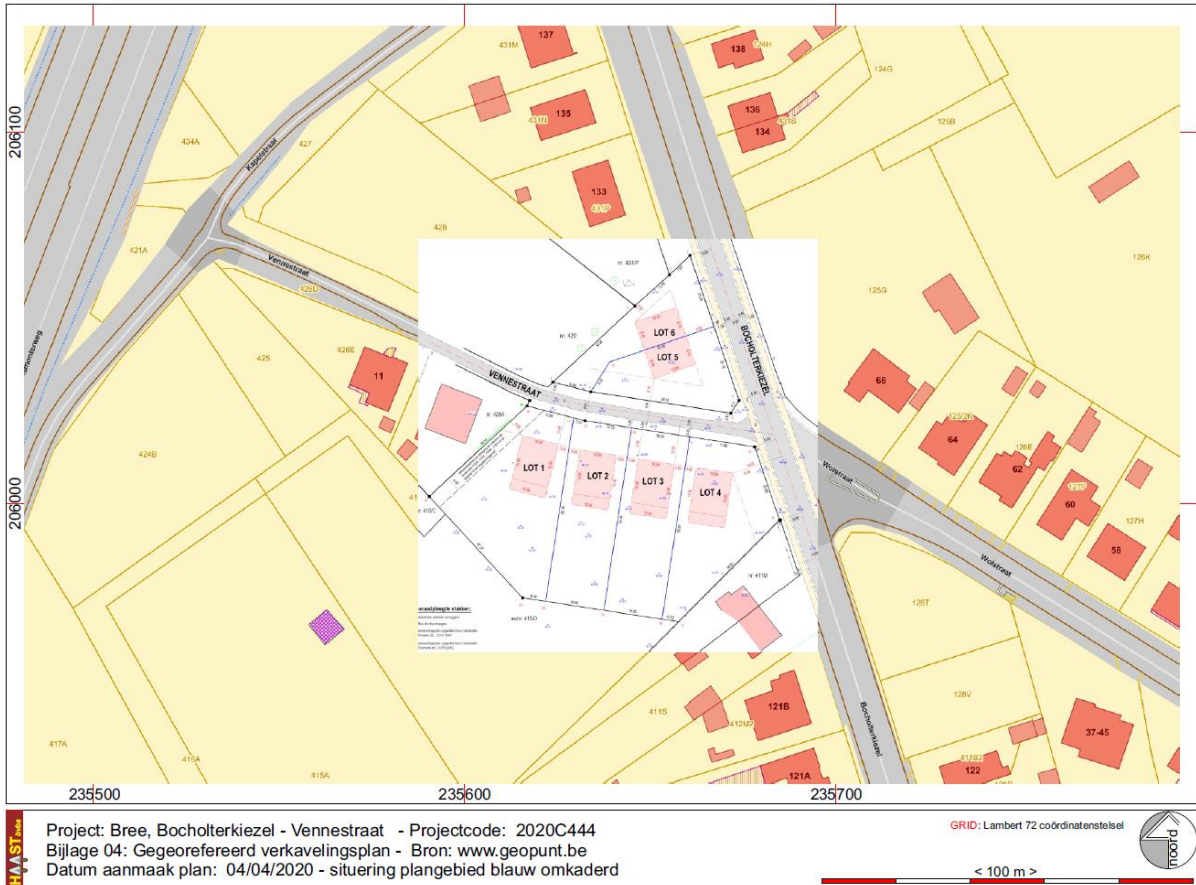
206100
206000
137
431M
138
124H
135
431N
136
134
431G
124G
125B
434A
427
Kapelstraat
133
431P
428
421A
Vennestraat
425D
126K
125G
425
426E
11
nr. 431P
LOT 6
LOT 5
BOCHOLTERKIEZEL
nr. 429
VENNESTRAAT
nr. 428A
LOT 1
LOT 2
LOT 3
LOT 4
nr. 415C
nr. 417M
serv. 415D
66
125/2K
64
126E
62
127F
60
127H
58
Wolstraat
Wolstraat
424B
125T
126V
121B
411S
412M2
Bocholterkiezel
37-45
417A
416A
415A
121A
418BJ
122
235500
235600
235700
HAAST
Project: Bree, Bocholterkiezel - Vennestraat - Projectcode: 2020C444
Bijlage 04: Gegeorefereerd verkavelingsplan - Bron: www.geopunt.be
Datum aanmaak plan: 04/04/2020 - situering plangebied blauw omkaderd
GRID: Lambert 72 coördinatenstelsel
< 100 m >
noord